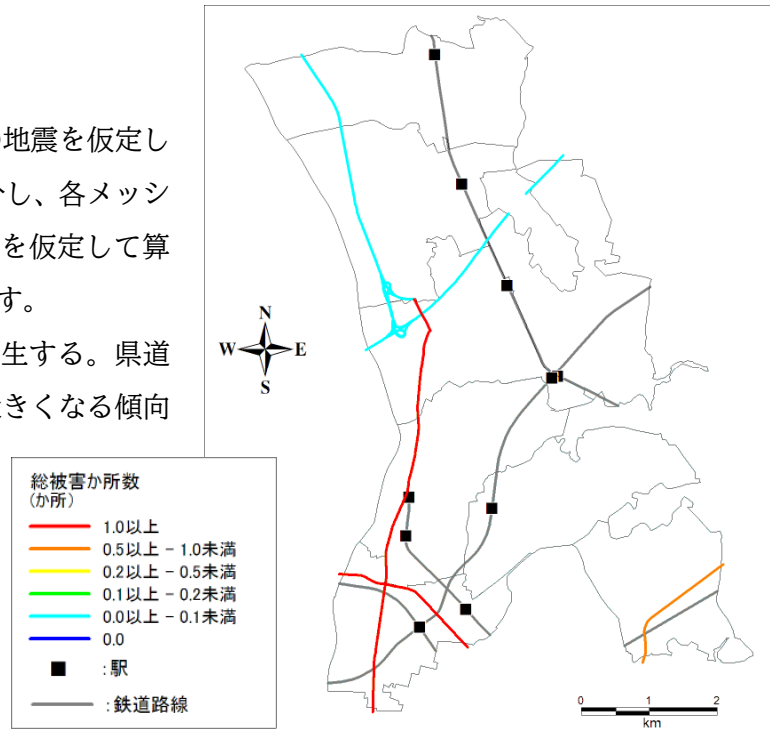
地震を仮定し
し、各メッシ
を仮定して算
す。
生する。県道
きくなる傾向

N
W
E
S

総被害か所数
(か所)
1.0以上
0.5以上 - 1.0未満
0.2以上 - 0.5未満
0.1以上 - 0.2未満
0.0以上 - 0.1未満
0.0
:駅
:鉄道路線

0
1
2
km